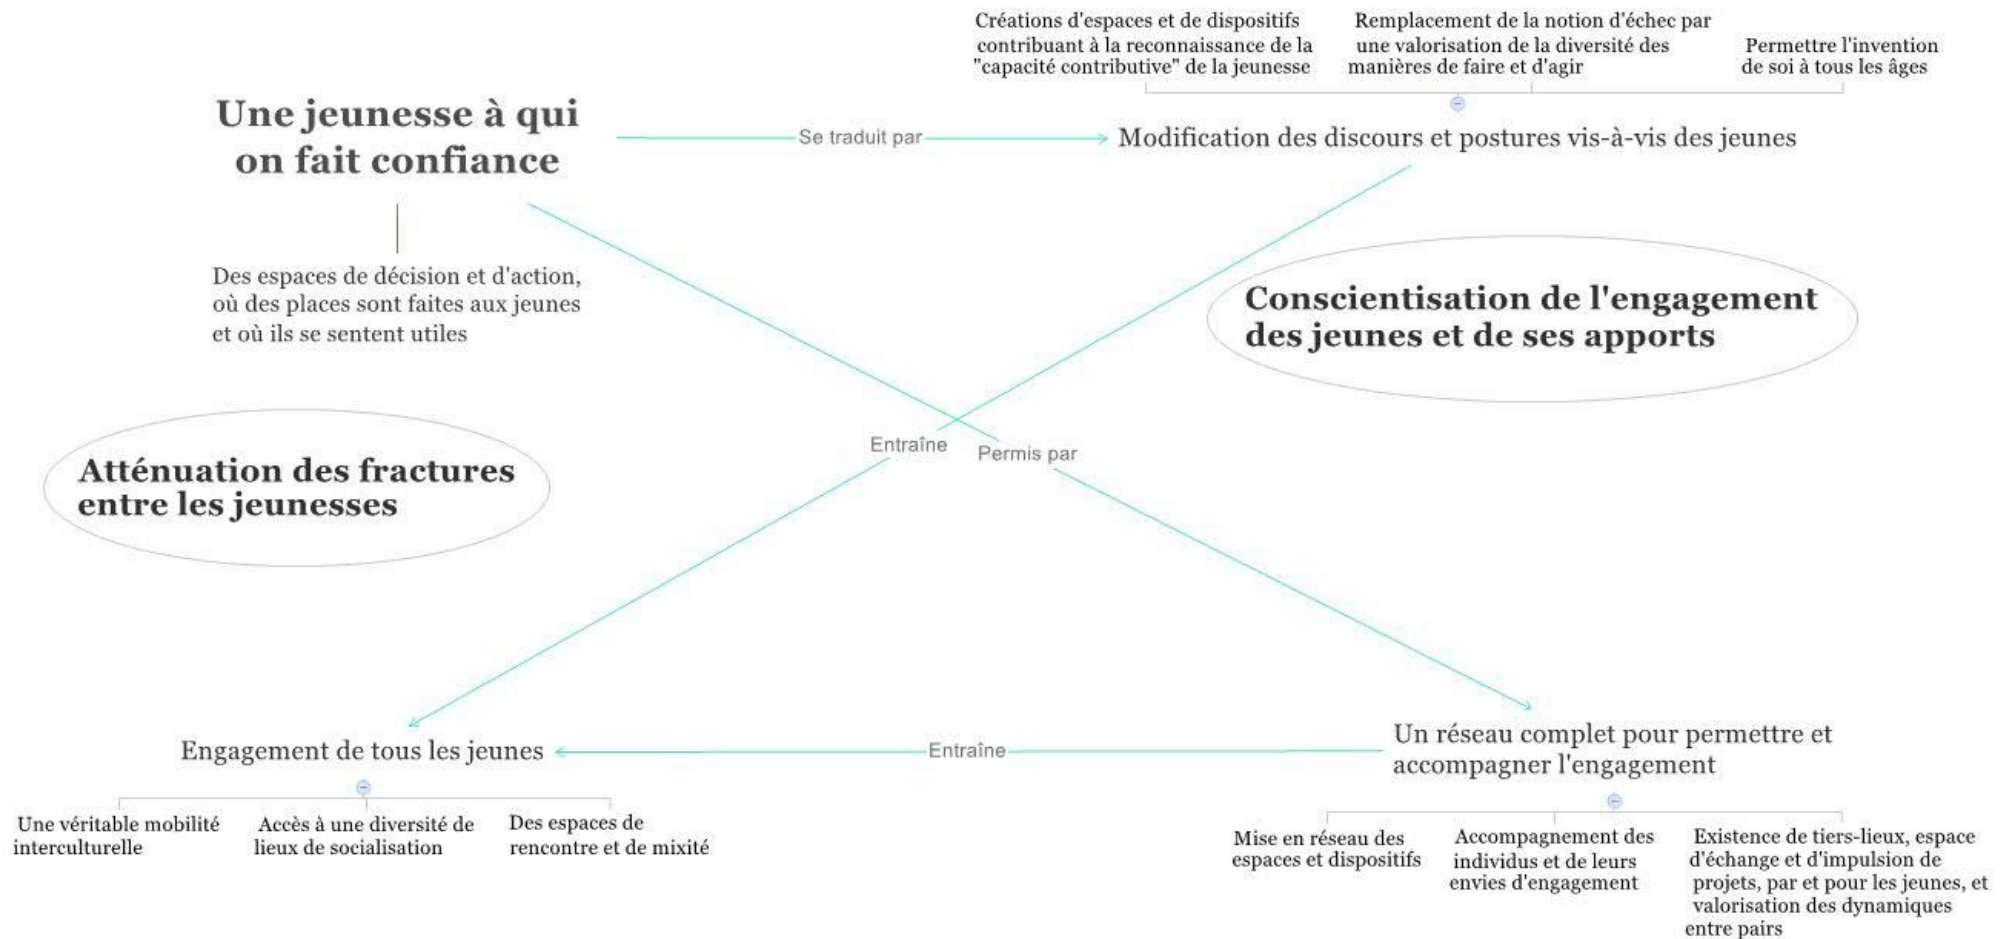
Créations d'espaces et de dispositifs contribuant à la reconnaissance de la "capacité contributive" de la jeunesse

Remplacement de la notion d'échec par une valorisation de la diversité des manières de faire et d'agir

Permettre l'invention de soi à tous les âges

Une jeunesse à qui on fait confiance

Se traduit par

Modification des discours et postures vis-à-vis des jeunes

Des espaces de décision et d'action, où des places sont faites aux jeunes et où ils se sentent utiles

Conscientisation de l'engagement des jeunes et de ses apports

Atténuation des fractures entre les jeunesses

Entraîne

Permis par

Engagement de tous les jeunes

Entraîne

Un réseau complet pour permettre et accompagner l'engagement

Une véritable mobilité interculturelle

Accès à une diversité de lieux de socialisation

Des espaces de rencontre et de mixité

Mise en réseau des espaces et dispositifs

Accompagnement des individus et de leurs envies d'engagement

Existence de tiers-lieux, espace d'échange et d'impulsion de projets, par et pour les jeunes, et valorisation des dynamiques entre pairs